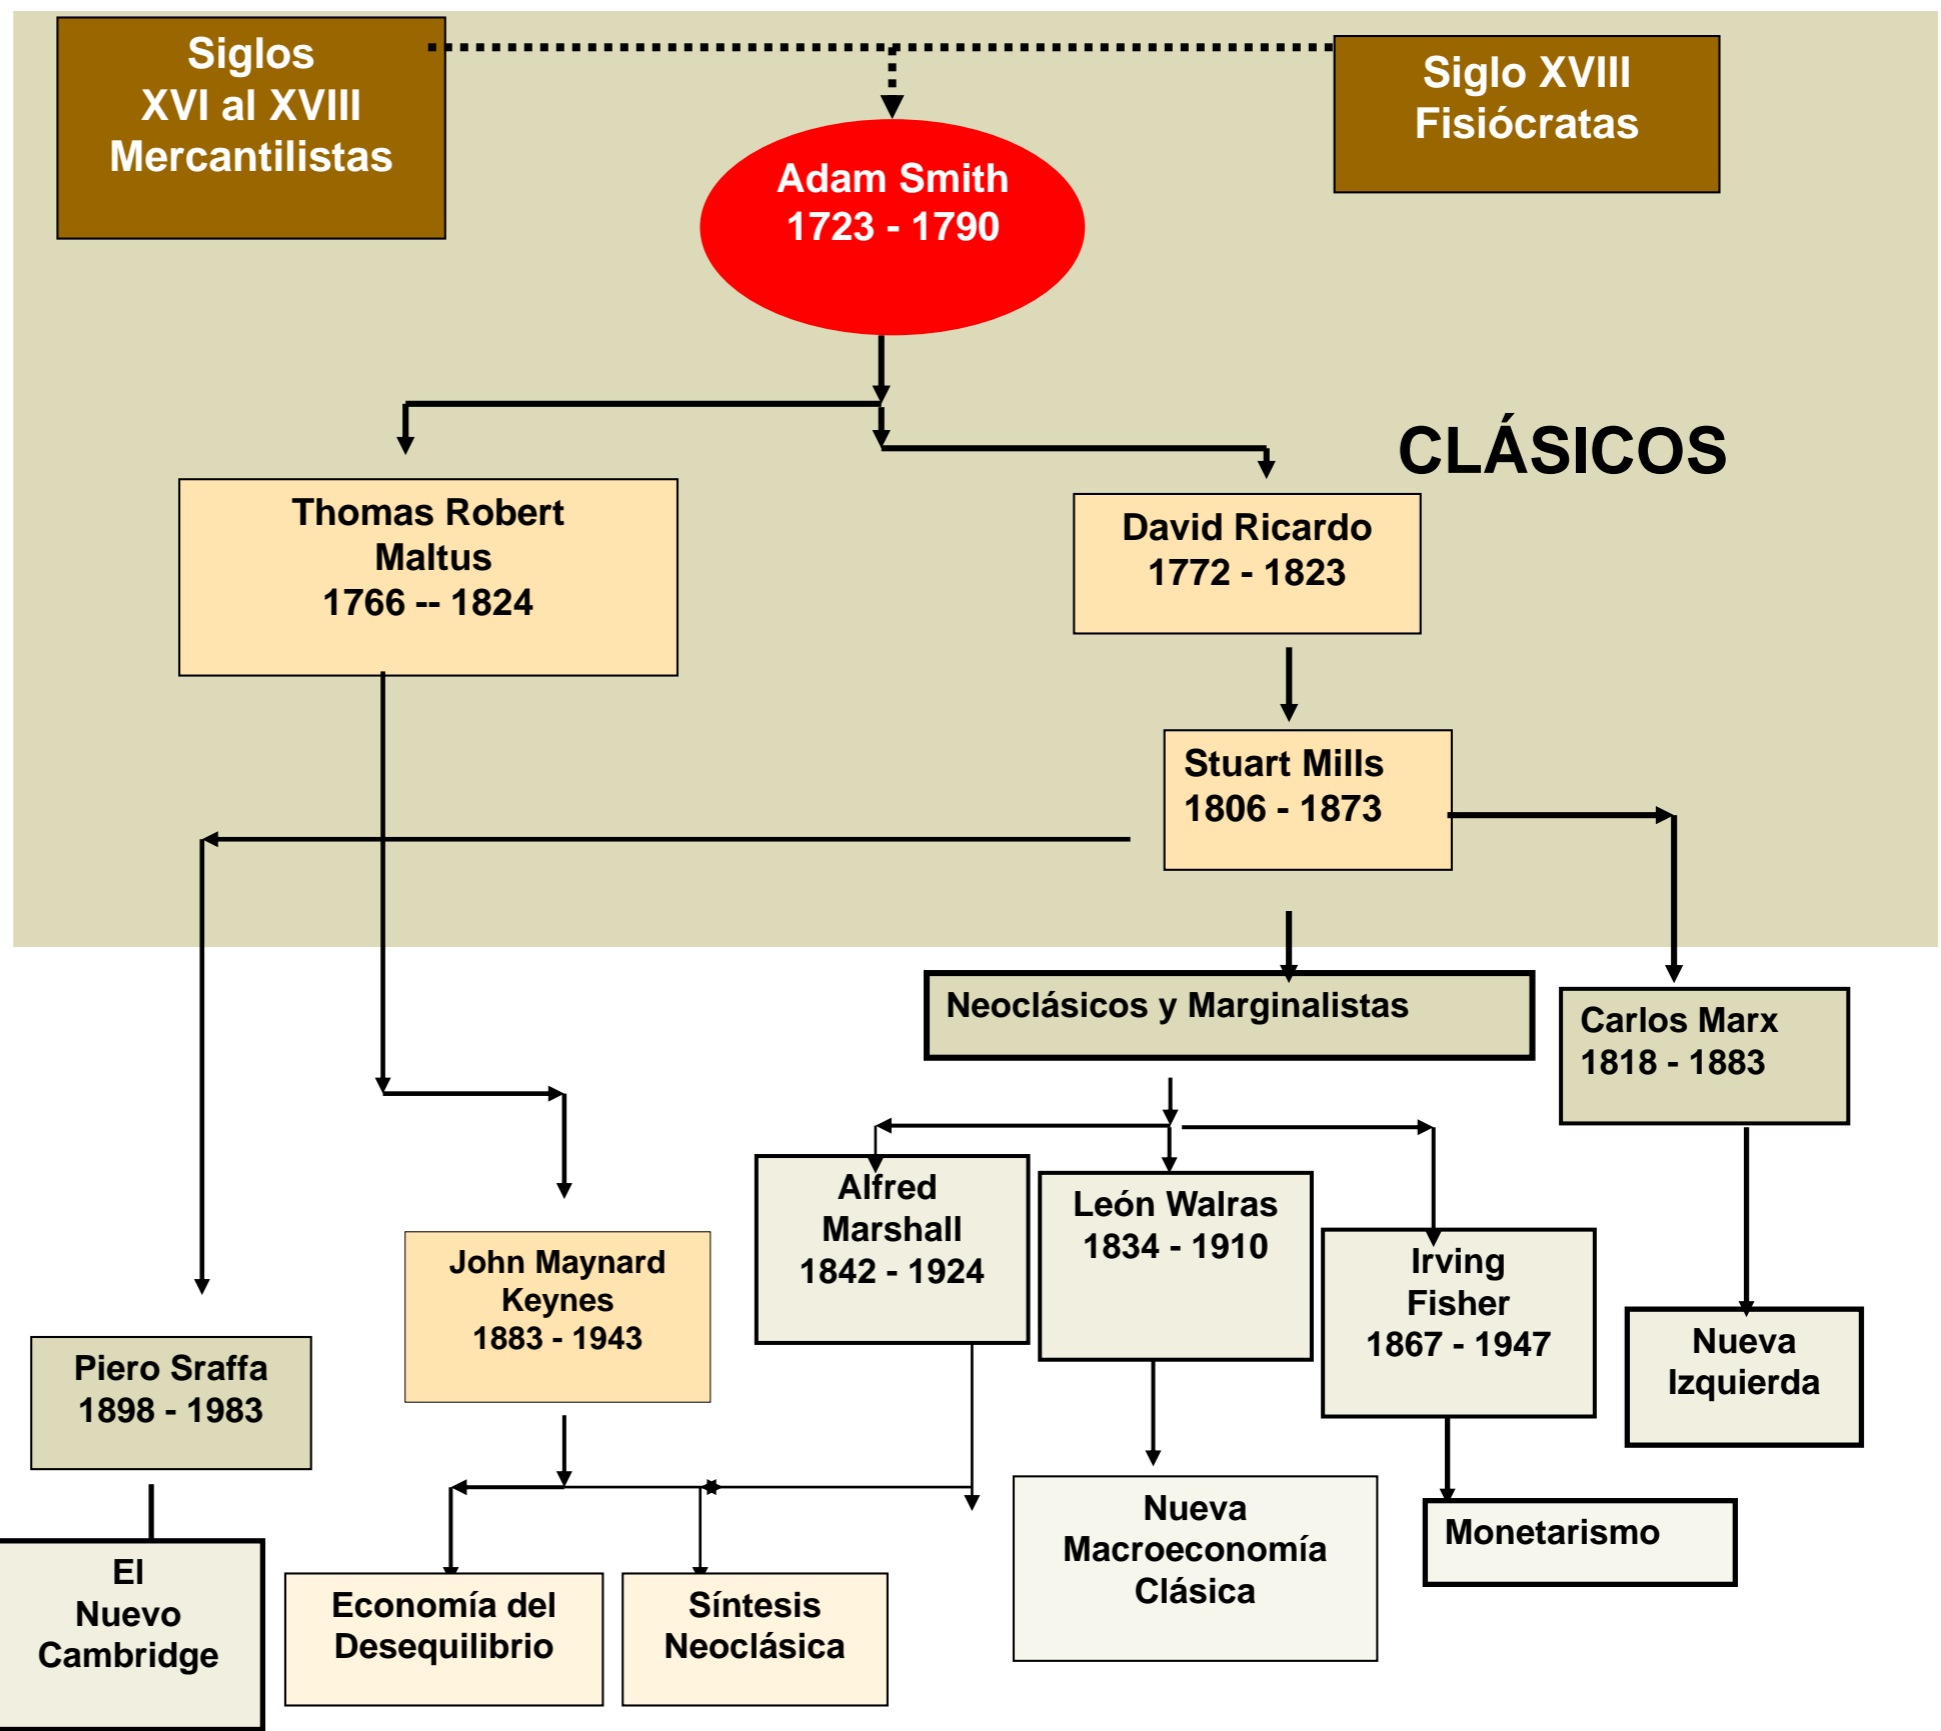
Siglos XVI al XVIII Mercantilistas

Siglo XVIII Fisiócratas

Adam Smith
1723 - 1790

CLÁSICOS

Thomas Robert Maltus
1766 -- 1824

David Ricardo
1772 - 1823

Stuart Mills
1806 - 1873

Neoclásicos y Marginalistas

Carlos Marx
1818 - 1883

Alfred Marshall
1842 - 1924

León Walras
1834 - 1910

Irving Fisher
1867 - 1947

John Maynard Keynes
1883 - 1943

Piero Sraffa
1898 - 1983

Nueva Izquierda

Nueva Macroeconomía Clásica

Monetarismo

El Nuevo Cambridge

Economía del Desequilibrio

Síntesis Neoclásica